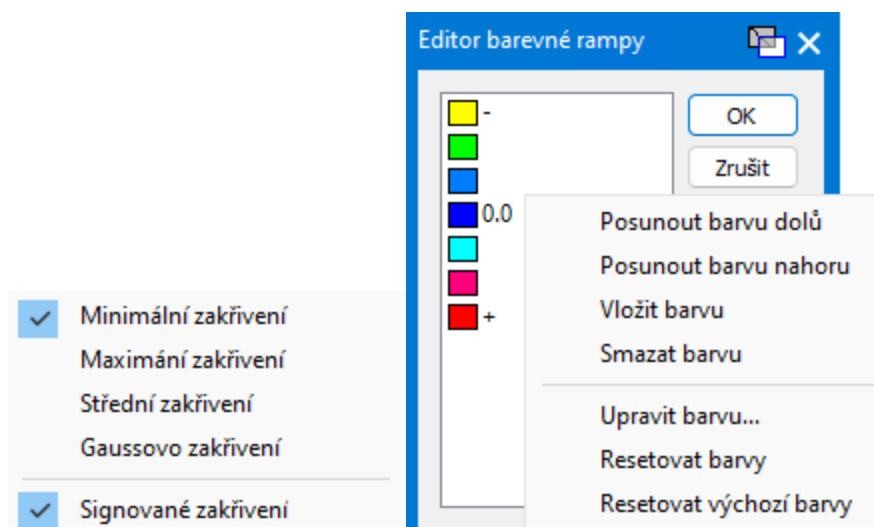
Editor barevné rampy

-

0.0

+

OK

Zrušit

Posunout barvu dolů
Posunout barvu nahoru
Vložit barvu
Smazat barvu

Upravit barvu...
Resetovat barvy
Resetovat výchozí barvy

Minimální zakřivení
Maximání zakřivení
Střední zakřivení
Gaussovo zakřivení

Signované zakřivení